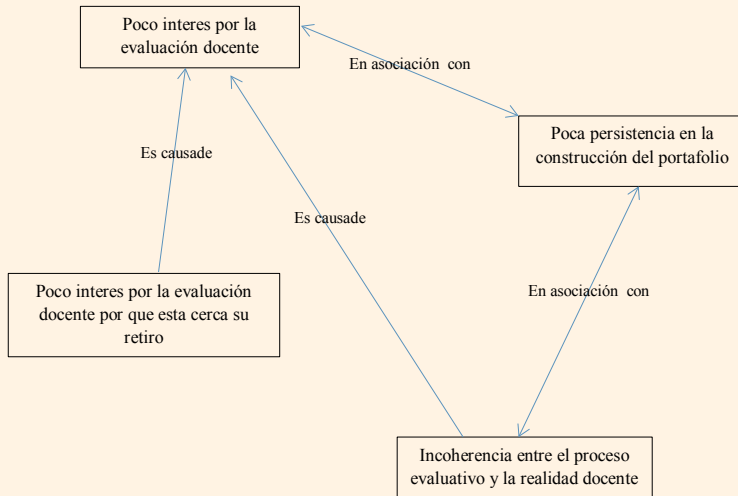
Poco interes por la evaluación docente

En asociación con

Poca persistencia en la construcción del portafolio

Es causade

Es causade

Poco interes por la evaluación docente por que esta cerca su retiro

En asociación con

Incoherencia entre el proceso evaluativo y la realidad docente